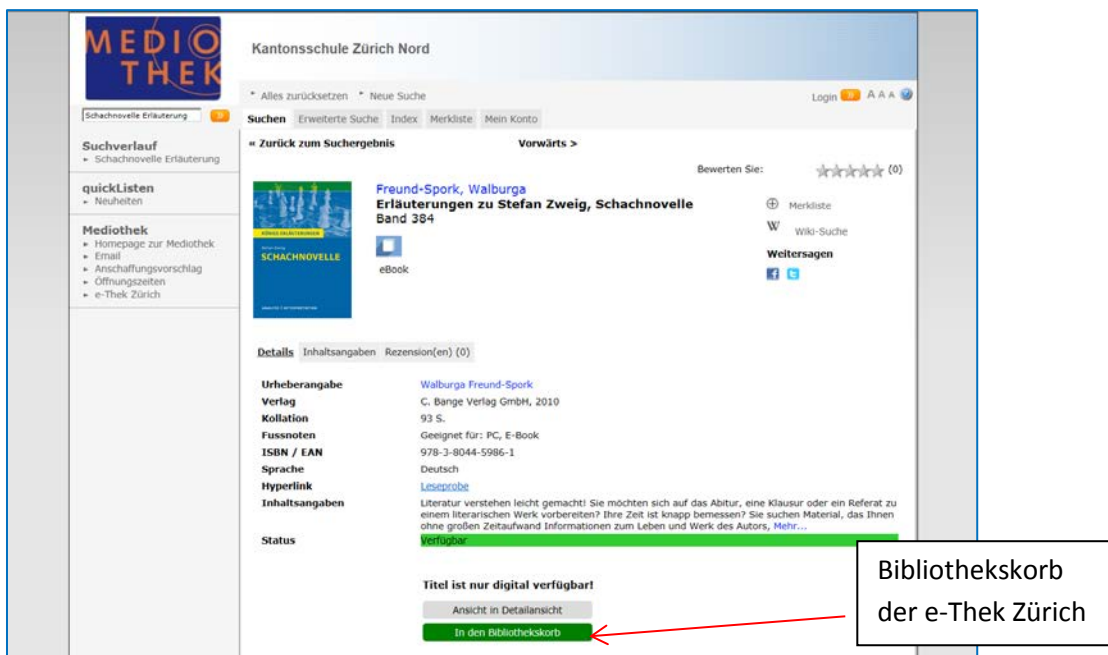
MEDIO THEK

Kantonsschule Zürich Nord

Schachnovelle Erläuterung

* Alles zurücksetzen * Neue Suche

Login AAA

Suchen Erweiterte Suche Index Merkliste Mein Konto

Suchverlauf
- Schachnovelle Erläuterung

quickListen
- Neuheiten

Mediothek
- Homepage zur Mediothek
- Email
- Anschaffungsvorschlag
- Öffnungszeiten
- e-Thek Zürich

« Zurück zum Suchergebnis

Vorwärts >

Bewerten Sie: (0)

KÖNIGS ERLÄUTERUNGEN
SCHACHNOVELLE

Freund-Spork, Walburga
Erläuterungen zu Stefan Zweig, Schachnovelle
Band 384

eBook

Merkliste
Wiki-Suche
Weitersagen

Details Inhaltsangaben Rezension(en) (0)

| | |
|---|---|
| Urheberangabe | Walburga Freund-Spork |
| Verlag | C. Bange Verlag GmbH, 2010 |
| Kollation | 93 S. |
| Fussnoten | Geeignet für: PC, E-Book |
| ISBN / EAN | 978-3-8044-5986-1 |
| Sprache | Deutsch |
| Hyperlink | Leseprobe |
| Inhaltsangaben | Literatur verstehen leicht gemacht! Sie möchten sich auf das Abitur, eine Klausur oder ein Referat zu einem literarischen Werk vorbereiten? Ihre Zeit ist knapp bemessen? Sie suchen Material, das Ihnen ohne großen Zeitaufwand Informationen zum Leben und Werk des Autors, Mehr... |
| Status | Verfügbar |

Titel ist nur digital verfügbar!

Ansicht in Detailansicht

In den Bibliothekskorb

Bibliothekskorb der e-Thek Zürich